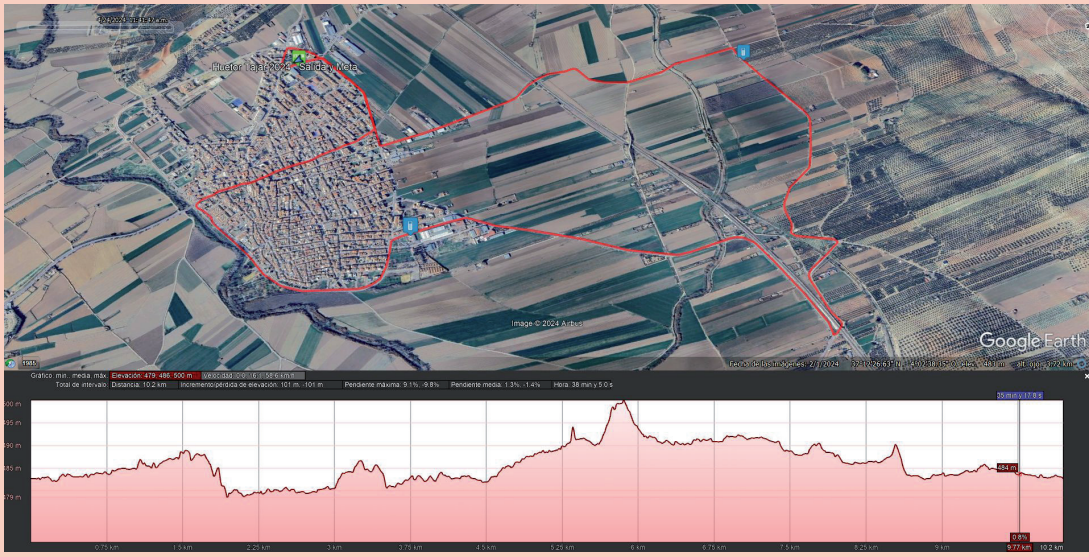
Huetor Tajar 2024 - Salida y Meta

Image © 2024 Airbus

Google Earth

1985

Fecha de las imágenes: 2/7/2024

Gráfico: mín., media, máx.: Elevación: 479, 486, 500 m Velocidad: 0, 16, 58.6 km/h

Total de intervalo: Distancia: 10.2 km Incremento/pérdida de elevación: 101 m, -101 m Pendiente máxima: 9.1%, -9.8% Pendiente media: 1.3%, -1.4% Hora: 38 min y 50 s

500 m
495 m
490 m
485 m
479 m

35 min y 17.8 s

484 m

0.8%

0.75 km
1.5 km
2.25 km
3 km
3.75 km
4.5 km
5.25 km
6 km
6.75 km
7.5 km
8.25 km
9 km
9.77 km
10.2 km